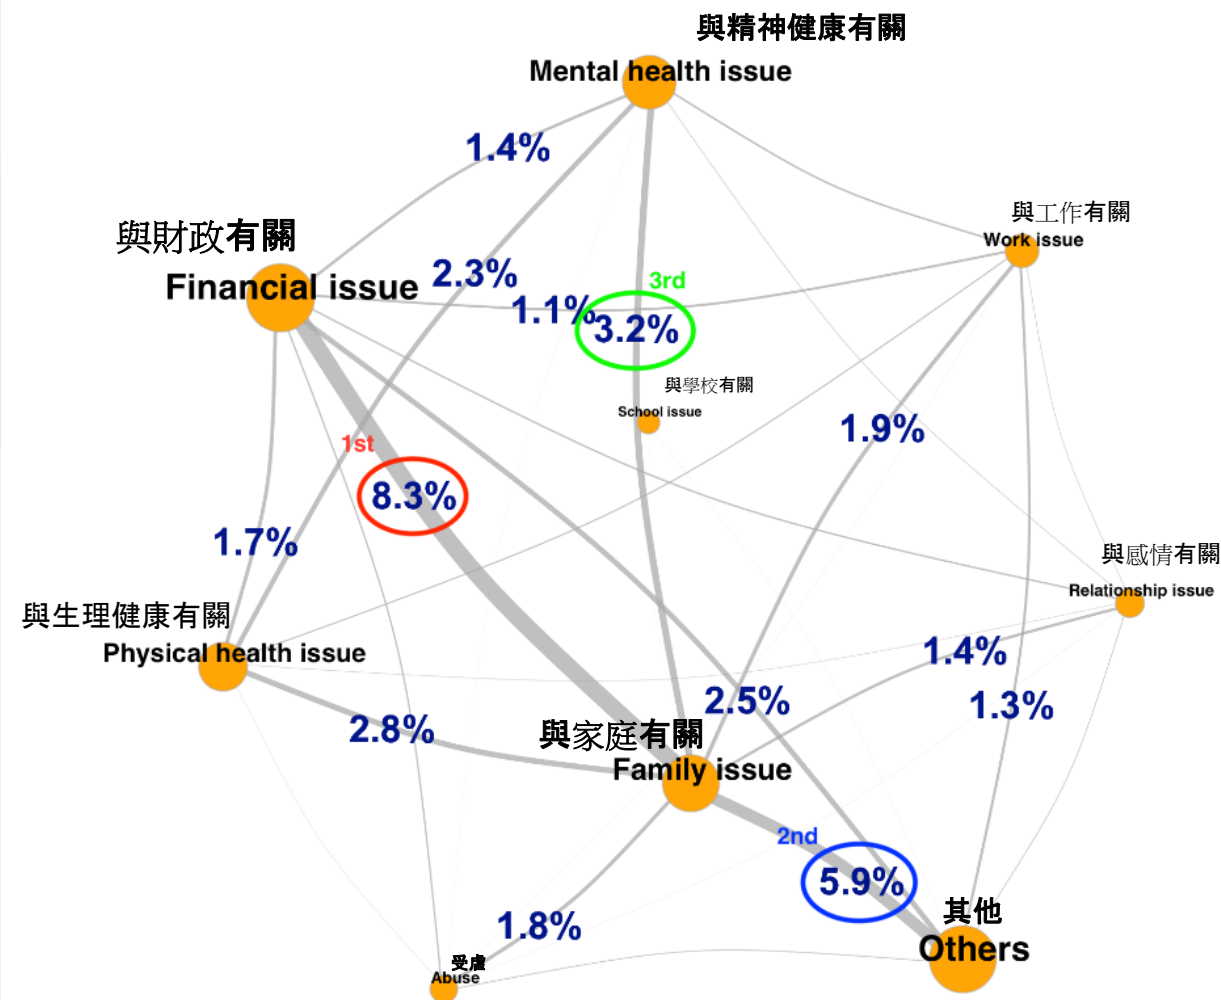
與精神健康有關
Mental health issue

1.4%

與工作有關
Work issue

與財政有關
Financial issue

2.3%

3rd

1.1%

3.2%

與學校有關
School issue

1.9%

1st

8.3%

1.7%

與感情有關
Relationship issue

與生理健康有關
Physical health issue

1.4%

2.5%

1.3%

2.8%

與家庭有關
Family issue

2nd

5.9%

其他
Others

1.8%

受虐
Abuse